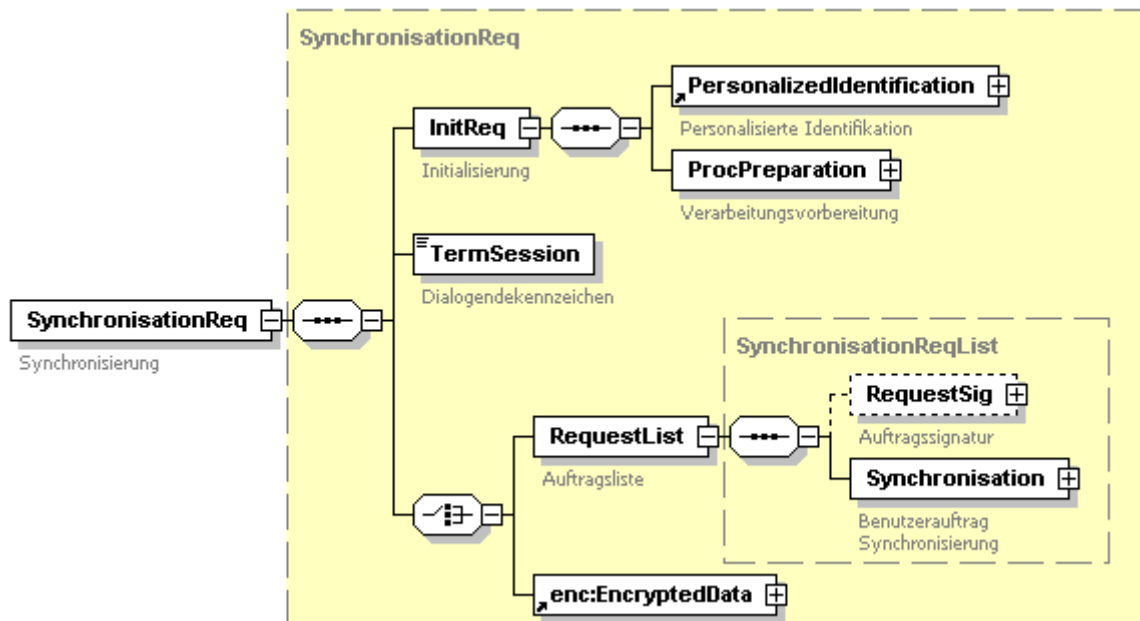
SynchronisationReq

SynchronisationReq
Synchronisierung

InitReq
Initialisierung

PersonalizedIdentification
Personalisierte Identifikation

ProcPreparation
Verarbeitungsvorbereitung

TermSession
Dialogendekennzeichen

SynchronisationReqList

RequestList
Auftragsliste

RequestSig
Auftragssignatur

Synchronisation
Benutzerauftrag Synchronisierung

enc:EncryptedData